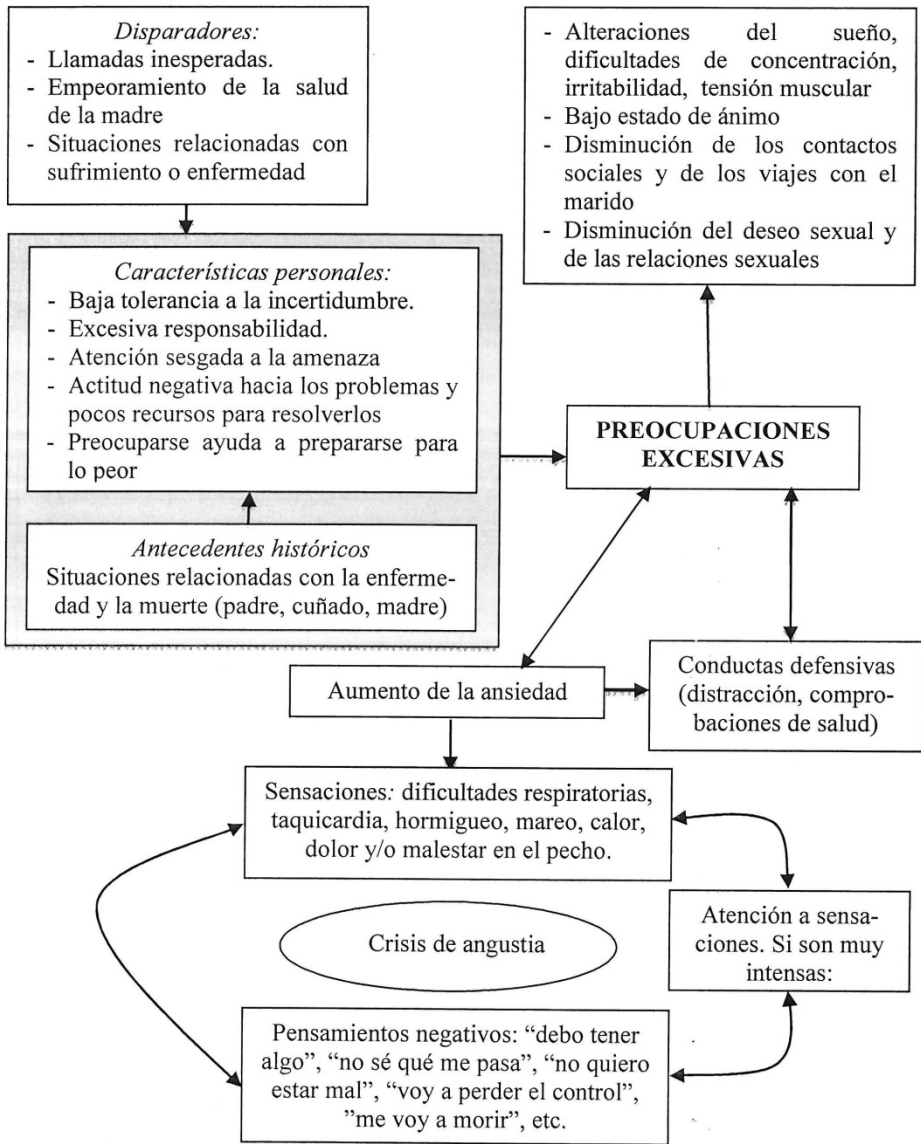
Disparadores:
- Llamadas inesperadas.
- Empeoramiento de la salud de la madre
- Situaciones relacionadas con sufrimiento o enfermedad

- Alteraciones del sueño, dificultades de concentración, irritabilidad, tensión muscular
- Bajo estado de ánimo
- Disminución de los contactos sociales y de los viajes con el marido
- Disminución del deseo sexual y de las relaciones sexuales

Características personales:
- Baja tolerancia a la incertidumbre.
- Excesiva responsabilidad.
- Atención sesgada a la amenaza
- Actitud negativa hacia los problemas y pocos recursos para resolverlos
- Preocuparse ayuda a prepararse para lo peor

PREOCUPACIONES EXCESIVAS

Antecedentes históricos
Situaciones relacionadas con la enfermedad y la muerte (padre, cuñado, madre)

Aumento de la ansiedad

Conductas defensivas (distracción, comprobaciones de salud)

Sensaciones: dificultades respiratorias, taquicardia, hormigueo, mareo, calor, dolor y/o malestar en el pecho.

Crisis de angustia

Atención a sensaciones. Si son muy intensas:

Pensamientos negativos: "debo tener algo", "no sé qué me pasa", "no quiero estar mal", "voy a perder el control", "me voy a morir", etc.